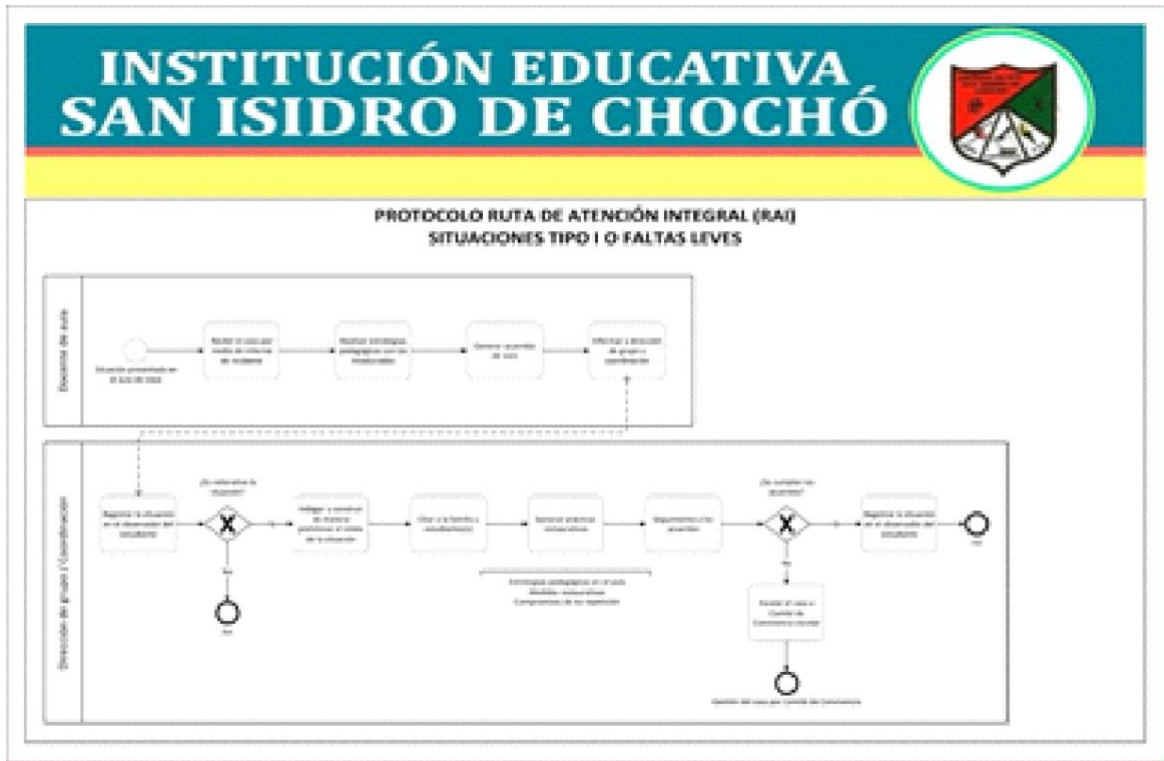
INSTITUCIÓN EDUCATIVA
SAN ISIDRO DE CHOCHÓ

PROTOCOLO RUTA DE ATENCIÓN INTEGRAL (RAI)
SITUACIONES TIPO I O FALTAS LEVES

Docente de aula

Situación presentada en el aula de clase

Recibir el caso por medio de informe de incidente

Realizar estrategias pedagógicas con los involucrados

Generar acuerdos de aula

Informar a dirección de grupo o coordinación

Dirección de grupo / Coordinación

Registrar la situación en el observador del estudiante

¿Es reiterativa la situación?

No

Fin

Indagar y construir de manera prioritaria el relato de la situación

Citar a la familia o estudiante(s)

Generar prácticas restaurativas

Seguimiento a los acuerdos

-Estrategias pedagógicas en el aula
-Medidas restaurativas
-Compromiso de no repetición

¿Se cumplen los acuerdos?

No

Escalar el caso a Comité de Convivencia Escolar

Gestión del caso por Comité de Convivencia

Registrar la situación en el observador del estudiante

Fin